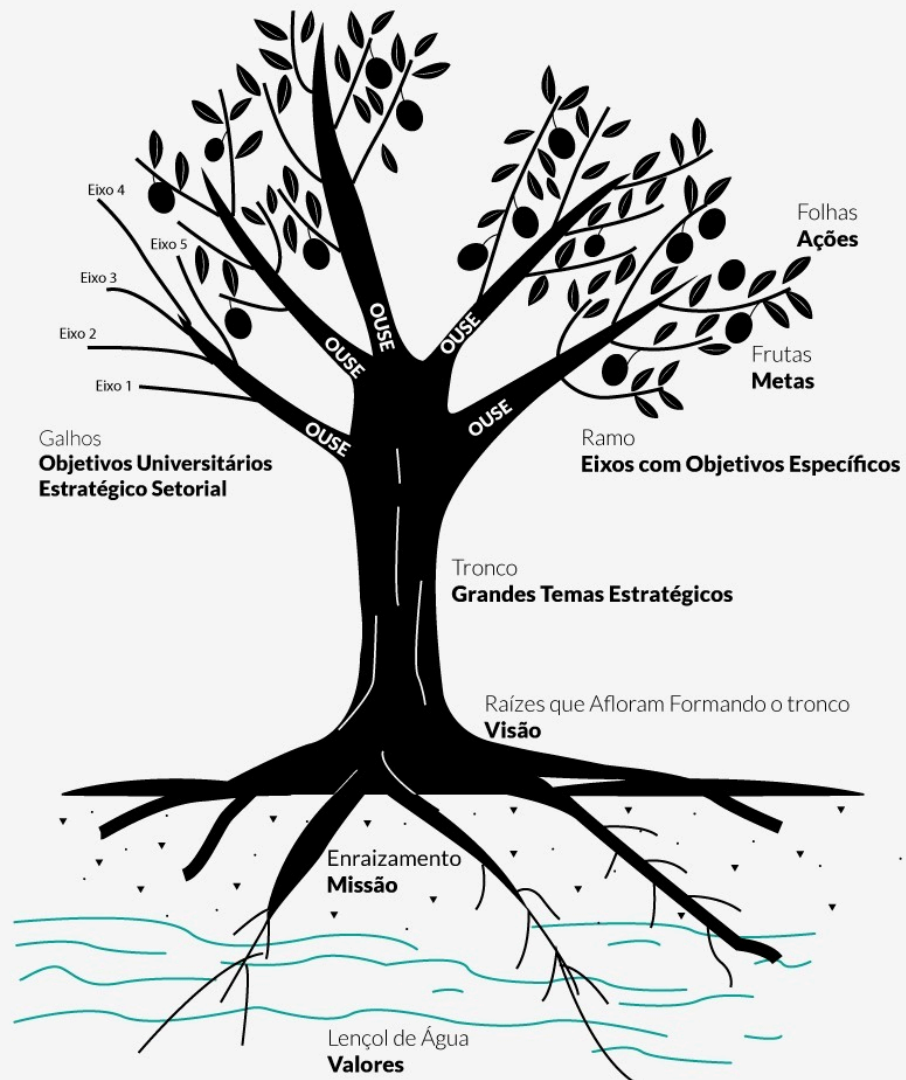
Eixo 4
Eixo 5
Eixo 3
Eixo 2
Eixo 1

OUSE
OUSE
OUSE
OUSE
OUSE

Folhas
**Ações**

Frutas
**Metas**

Galhos
**Objetivos Universitários Estratégico Setorial**

Ramo
**Eixos com Objetivos Específicos**

Tronco
**Grandes Temas Estratégicos**

Raízes que Afloram Formando o tronco
**Visão**

Enraizamento
**Missão**

Lençol de Água
**Valores**